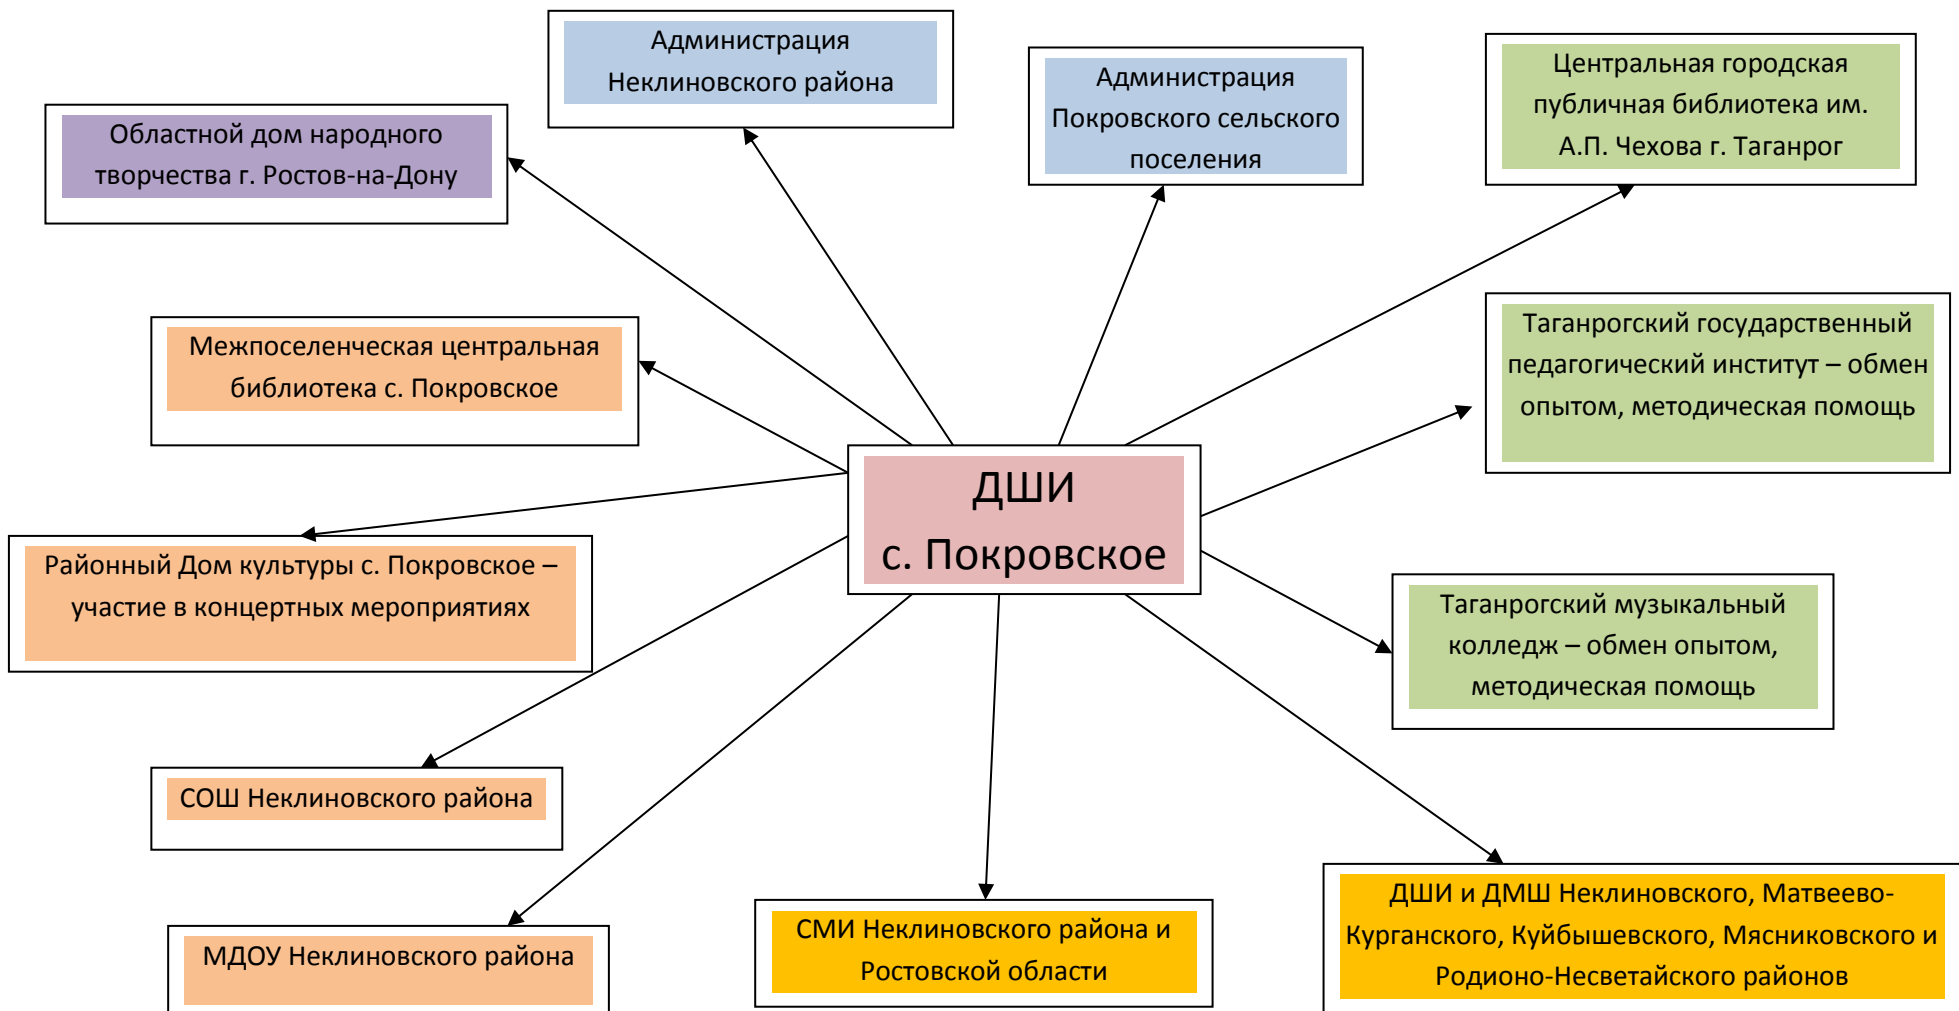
ДШИ с. Покровское

Администрация Неклиновского района

Администрация Покровского сельского поселения

Центральная городская публичная библиотека им. А.П. Чехова г. Таганрог

Областной дом народного творчества г. Ростов-на-Дону

Межпоселенческая центральная библиотека с. Покровское

Таганрогский государственный педагогический институт – обмен опытом, методическая помощь

Районный Дом культуры с. Покровское – участие в концертных мероприятиях

Таганрогский музыкальный колледж – обмен опытом, методическая помощь

СОШ Неклиновского района

МДОУ Неклиновского района

СМИ Неклиновского района и Ростовской области

ДШИ и ДМШ Неклиновского, Матвеево-Курганского, Куйбышевского, Мясниковского и Родионо-Несветайского районов